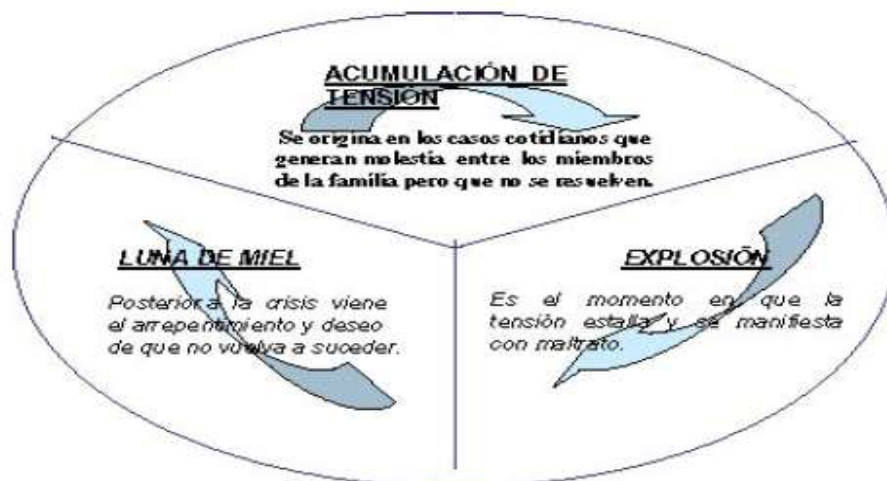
ACUMULACIÓN DE TENSIÓN

Se origina en los casos cotidianos que generan molestia entre los miembros de la familia pero que no se resuelven.

LUNA DE MIEL

Posterior a la crisis viene el arrepentimiento y deseo de que no vuelva a suceder.

EXPLOSIÓN

Es el momento en que la tensión estalla y se manifiesta con maltrato.